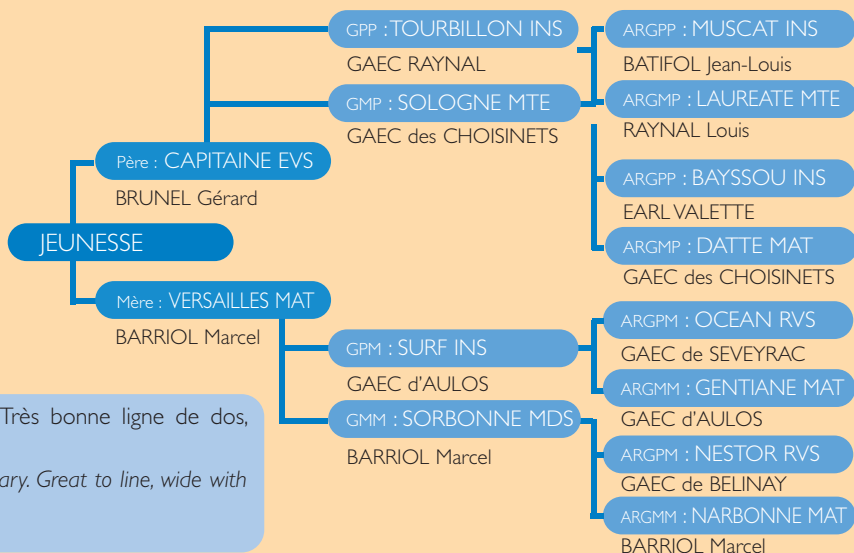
JEUNESSE

Père : CAPITAINE EVS
BRUNEL Gérard

GPP : TOURBILLON INS
GAEC RAYNAL

ARGPP : MUSCAT INS
BATIFOL Jean-Louis

ARGMP : LAUREATE MTE
RAYNAL Louis

GMP : SOLOGNE MTE
GAEC des CHOISINETS

ARGPP : BAYSSOU INS
EARL VALETTE

ARGMP : DATTE MAT
GAEC des CHOISINETS

Mère : VERSAILLES MAT
BARRIOL Marcel

GPM : SURF INS
GAEC d'AULOS

ARGPM : OCEAN RVS
GAEC de SEVEYRAC

ARGMM : GENTIANE MAT
GAEC d'AULOS

GMM : SORBONNE MDS
BARRIOL Marcel

ARGPM : NESTOR RVS
GAEC de BELINAY

ARGMM : NARBONNE MAT
BARRIOL Marcel

Très bonne ligne de dos,

ary. Great to line, wide with